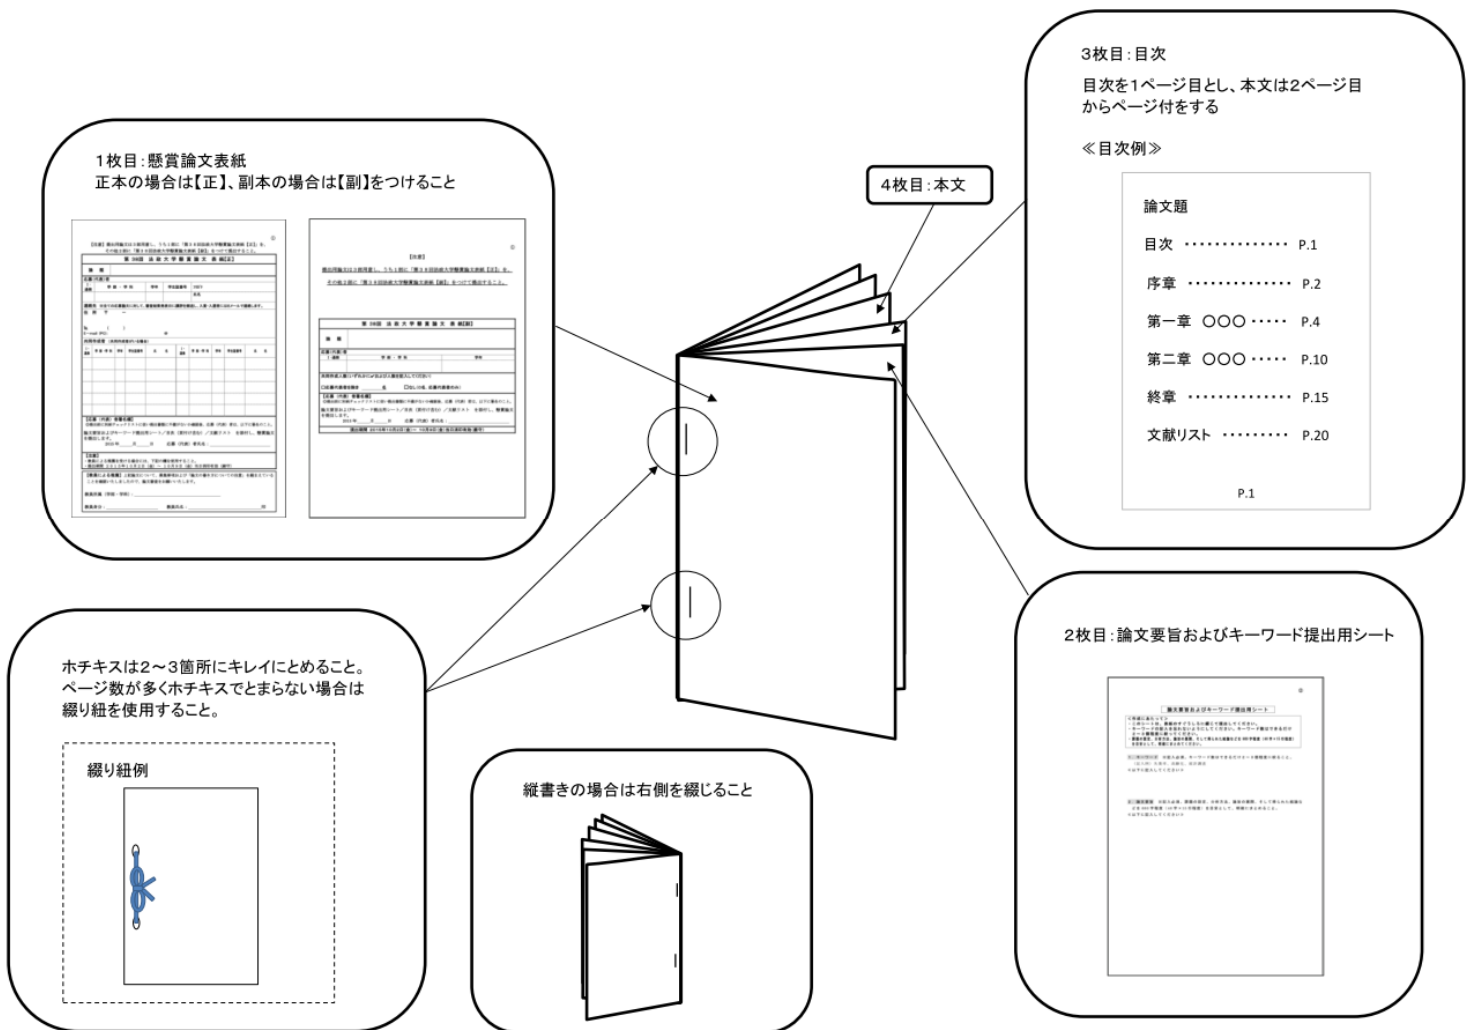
1枚目：懸賞論文表紙
正本の場合は【正】、副本の場合は【副】をつけること

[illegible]

4枚目：本文

3枚目：目次
目次を1ページ目とし、本文は2ページ目からページ付をする

≪目次例≫

論文題

目次 ・・・・・・・・・・・・・・ P.1

序章 ・・・・・・・・・・・・・・ P.2

第一章 ○○○ ・・・・・ P.4

第二章 ○○○ ・・・・・ P.10

終章 ・・・・・・・・・・・・・・ P.15

文献リスト ・・・・・・・・・ P.20

P.1

ホチキスは2～3箇所にキレイにとめること。
ページ数が多くホチキスでとまらない場合は綴り紐を使用すること。

綴り紐例

縦書きの場合は右側を綴じること

2枚目：論文要旨およびキーワード提出用シート

論文要旨およびキーワード提出用シート

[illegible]